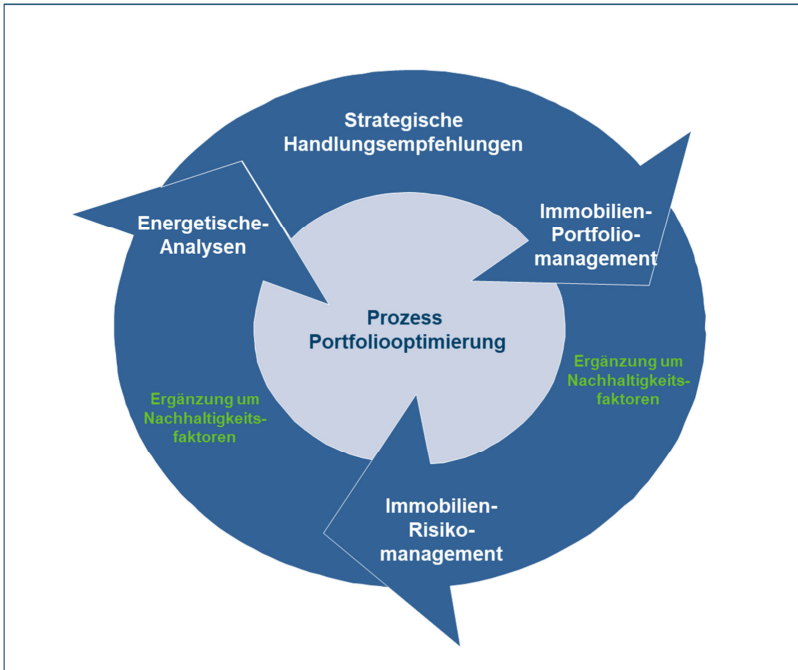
Strategische Handlungsempfehlungen

Energetische-Analysen

Immobilien-Portfolio-management

Prozess Portfoliooptimierung

Ergänzung um Nachhaltigkeits-faktoren

Ergänzung um Nachhaltigkeits-faktoren

Immobilien-Risiko-management